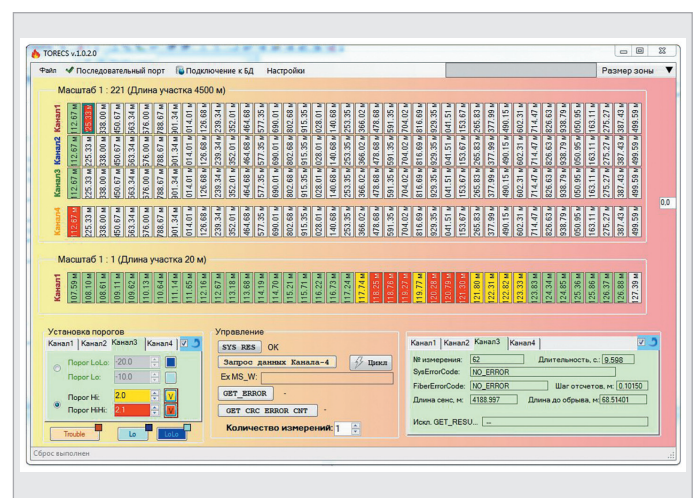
TORECS v.1.0.2.0

Файл ✔ Последовательный порт Подключение к БД Настройки Размер зоны

Масштаб 1 : 221 (Длина участка 4500 м)

Канал1 12.67 м 25.33 м 38.00 м 50.67 м 63.34 м 76.00 м 88.67 м 101.34 м 114.01 м 126.68 м 139.34 м 152.01 м 164.68 м 177.35 м 190.01 м 202.68 м 215.35 м 228.01 м 240.68 м 253.35 м 266.02 м 278.68 м 291.35 м 304.02 м 316.69 м 329.35 м 341.51 м 353.67 м

Канал2 12.67 м 25.33 м 38.00 м 50.67 м 63.34 м 76.00 м 88.67 м 101.34 м 114.01 м 126.68 м 139.34 м 152.01 м 164.68 м 177.35 м 190.01 м 202.68 м 215.35 м 228.01 м 240.68 м 253.35 м 266.02 м 278.68 м 291.35 м 304.02 м 316.69 м 329.35 м 341.51 м 353.67 м 365.83 м 377.99 м 390.15 м 402.31 м 414.47 м 426.63 м 438.79 м 450.95 м 463.11 м 475.27 м 487.43 м 499.59 м

Канал3 12.67 м 25.33 м 38.00 м 50.67 м 63.34 м 76.00 м 88.67 м 101.34 м 114.01 м 126.68 м 139.34 м 152.01 м 164.68 м 177.35 м 190.01 м 202.68 м 215.35 м 228.01 м 240.68 м 253.35 м 266.02 м 278.68 м 291.35 м 304.02 м 316.69 м 329.35 м 341.51 м 353.67 м 365.83 м 377.99 м 390.15 м 402.31 м 414.47 м 426.63 м 438.79 м 450.95 м 463.11 м 475.27 м 487.43 м 499.59 м

Канал4 12.67 м 25.33 м 38.00 м 50.67 м 63.34 м 76.00 м 88.67 м 101.34 м 114.01 м 126.68 м 139.34 м 152.01 м 164.68 м 177.35 м 190.01 м 202.68 м 215.35 м 228.01 м 240.68 м 253.35 м 266.02 м 278.68 м 291.35 м 304.02 м 316.69 м 329.35 м 341.51 м 353.67 м 365.83 м 377.99 м 390.15 м 402.31 м 414.47 м 426.63 м 438.79 м 450.95 м 463.11 м 475.27 м 487.43 м 499.59 м

0,0

Масштаб 1 : 1 (Длина участка 20 м)

Канал1 107.59 м 108.10 м 108.61 м 109.11 м 109.62 м 110.13 м 110.64 м 111.14 м 111.65 м 112.16 м 112.67 м 113.18 м 113.68 м 114.19 м 114.70 м 115.21 м 115.71 м 116.22 м 116.73 м 117.24 м 117.74 м 118.25 м 118.76 м 119.27 м 119.77 м 120.28 м 120.79 м 121.30 м 121.80 м 122.31 м 122.82 м 123.33 м 123.83 м 124.34 м 124.85 м 125.36 м 125.86 м 126.37 м 126.88 м 127.39 м

Установка порогов
Канал1 Канал2 Канал3 Канал4
Порог LoLo: -20.0
Порог Lo: -10.0
Порог Hi: 2.0 V
Порог HiHi: 2.1 V
Trouble Lo LoLo

Управление
SYS_RES OK
Запрос данных Канала-4 Цикл
Ex MS_W:
GET_ERROR -
GET_CRC_ERROR_CNT -
Количество измерений: 1

Канал1 Канал2 Канал3 Канал4
№ измерения: 62 Длительность, с.: 9.598
SysErrorCode: NO_ERROR
FiberErrorCode: NO_ERROR Шаг отсчетов, м: 0.10150
Длина сенс. м: 4188.997 Длина до обрыва, м: 68.51401
Искл. GET_RESU... ...

Сброс выполнен